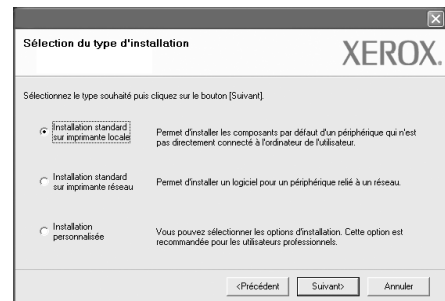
Sélection du type d'installation

XEROX.

Sélectionnez le type souhaité puis cliquez sur le bouton [Suivant].

Installation standard sur imprimante locale

Permet d'installer les composants par défaut d'un périphérique qui n'est pas directement connecté à l'ordinateur de l'utilisateur.

Installation standard sur imprimante réseau

Permet d'installer un logiciel pour un périphérique relié à un réseau.

Installation personnalisée

Vous pouvez sélectionner les options d'installation. Cette option est recommandée pour les utilisateurs professionnels.

<Précédent

Suivant>

Annuler